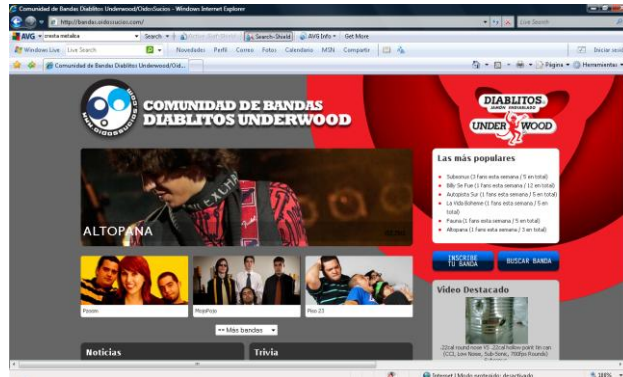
Comunidad de Bandas Diablitos Underwood/OidosSucios - Windows Internet Explorer

http://bandas.oidosucios.com/

Live Search

AVG · cresta metalica · Search · Search-Shield · AVG Info · Get More

Windows Live · Live Search · Novedades · Perfil · Correo · Fotos · Calendario · MSN · Compartir · Iniciar sesi

Comunidad de Bandas Diablitos Underwood/Oid...

Página · Herramientas

OIDOSSUCIOS

COMUNIDAD DE BANDAS DIABLITOS UNDERWOOD

DIABLITOS UNDERWOOD

ALTOPANA

Las más populares

Subsonus (3 fans esta semana / 5 en total)
Billy Se Fue (1 fans esta semana / 12 en total)
Autopista Sur (1 fans esta semana / 5 en total)
La Vida Bohème (1 fans esta semana / 5 en total)
Fauna (1 fans esta semana / 5 en total)
Altopana (1 fans esta semana / 3 en total)

INSCRIBE TU BANDA

BUSCAR BANDA

Passim

MorphPolo

Pilo 23

-- Más bandas

Video Destacado

.22cal round nose VS .22cal hollow point tin can (CCI, Low Noise, Sub-Sonic, 700fps Rounds)

Noticias

Trivia

Internet | Modo protegido: desactivado

100%